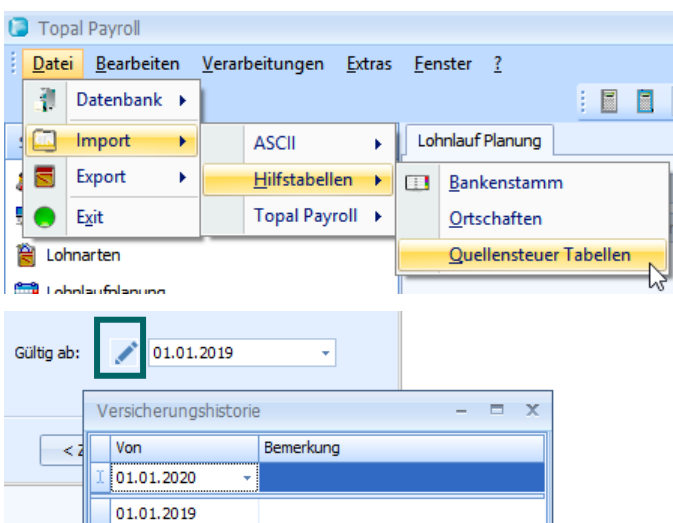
Topal Payroll

Datei Bearbeiten Verarbeitungen Extras Fenster ?

Datenbank
Import
Export
Exit

ASCII
Hilfstabellen
Topal Payroll

Lohnlauf Planung

Bankenstamm
Ortschaften
Quellensteuer Tabellen

Lohnarten
Lohnlaufplanung

Gültig ab: 01.01.2019

Versicherungshistorie

| Von | Bemerkung |
|---|---|
| 01.01.2020 | |
| 01.01.2019 | |

< Z